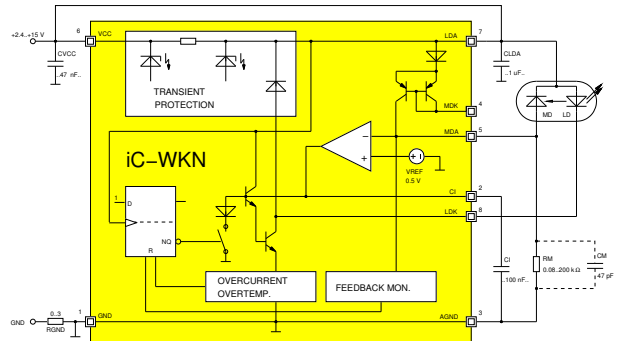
+2.4...+15 V
6
VCC
CVCC
.47 nF..
TRANSIENT PROTECTION
LDA
7
CLDA
..1 uF..
MDK
4
MD
LD
MDA
5
iC–WKN
VREF
0.5 V
CI
2
1
D
LDK
8
NQ
R
CI
RM
0.08..200 kΩ
CM
47 pF
..100 nF..
OVERCURRENT
OVERTEMP.
FEEDBACK MON.
GND
0...3
RGND
1
GND
AGND
3